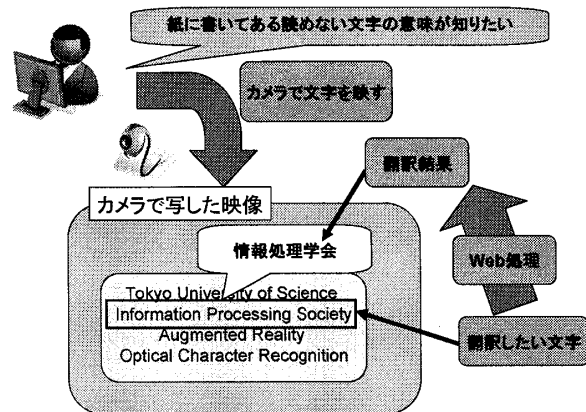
紙に書いてある読めない文字の意味が知りたい

カメラで文字を映す

翻訳結果

カメラで写した映像

情報処理学会

Web処理

Tokyo University of Science
Information Processing Society
Augmented Reality
Optical Character Recognition

翻訳したい文字